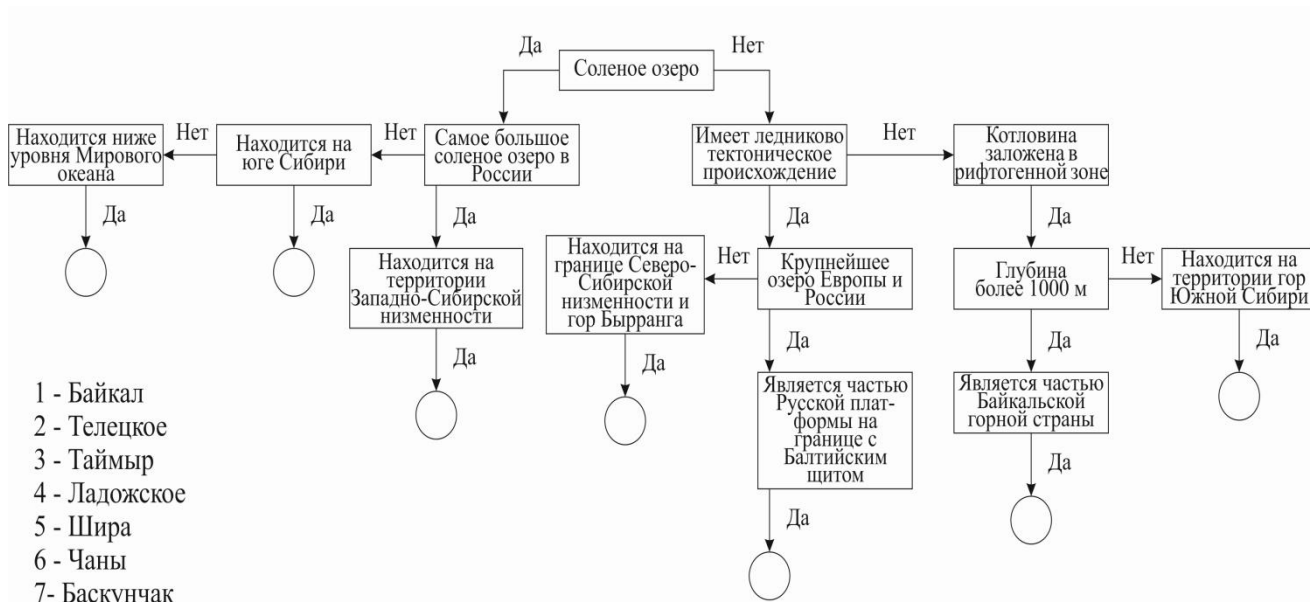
Да

Соленое озеро

Нет

Находится ниже уровня Мирового океана

Нет

Находится на юге Сибири

Нет

Самое большое соленое озеро в России

Имеет ледниково тектоническое происхождение

Нет

Котловина заложена в рифтогенной зоне

Да

Да

Да

Да

Да

Находится на территории Западно-Сибирской низменности

Находится на границе Северо-Сибирской низменности и гор Бырранга

Нет

Крупнейшее озеро Европы и России

Глубина более 1000 м

Нет

Находится на территории гор Южной Сибири

Да

Да

Да

Да

Да

Является частью Русской платформы на границе с Балтийским щитом

Является частью Байкальской горной страны

Да

Да

1 - Байкал
2 - Телецкое
3 - Таймыр
4 - Ладожское
5 - Шира
6 - Чаны
7- Баскунчак